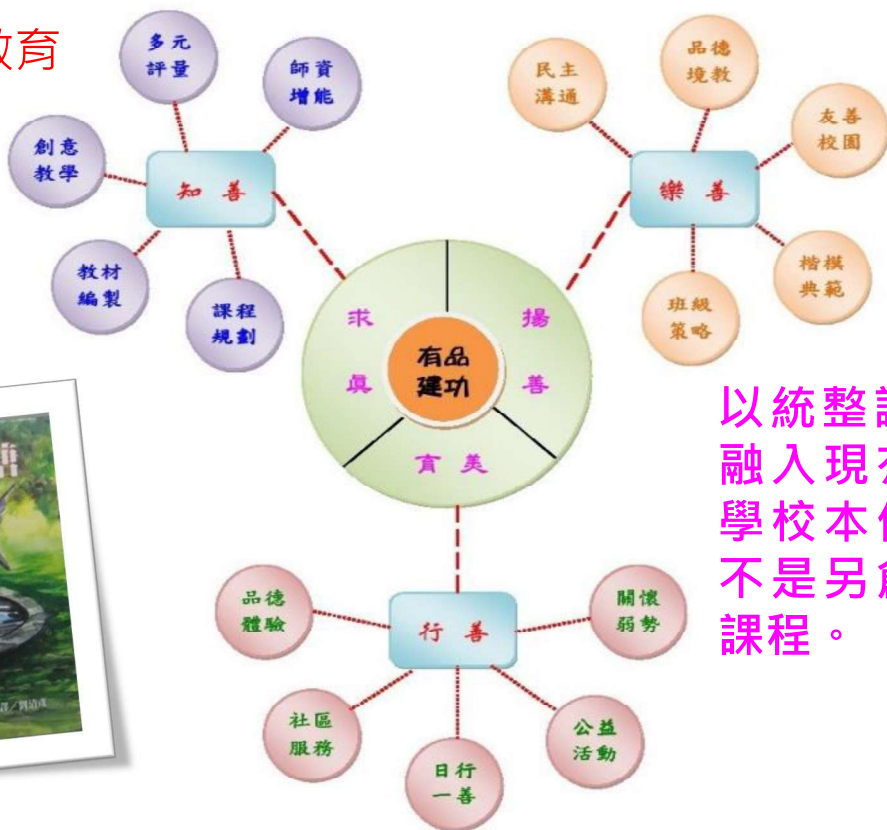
教育

多元評量

師資增能

創意教學

知善

教材編製

課程規劃

民主溝通

品德境教

友善校園

樂善

楷模典範

班級策略

求真

有品建功

揚善

育美

以統整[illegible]
融入現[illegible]
學校本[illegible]
不是另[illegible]
課程。

品德體驗

行善

關懷弱勢

社區服務

公益活動

日行一善